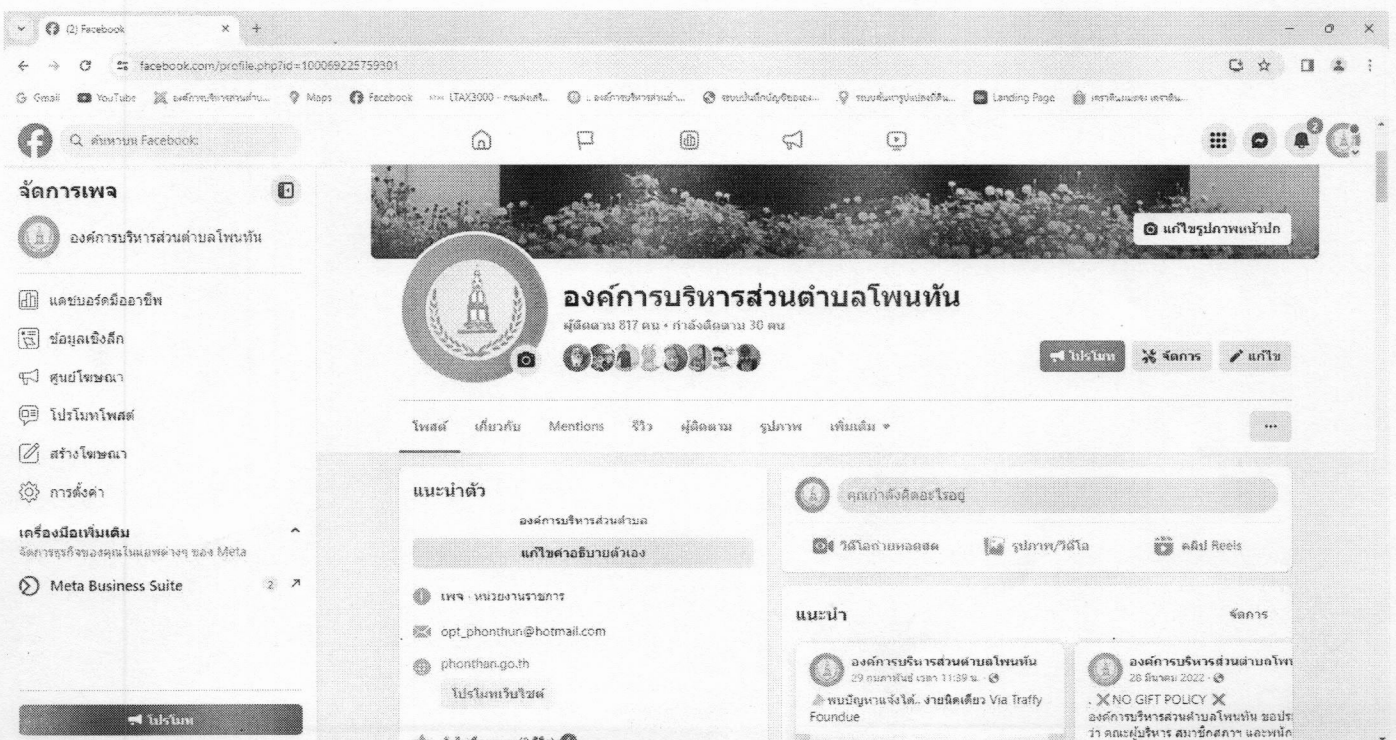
(2) Facebook

facebook.com/profile.php?id=100069225759301

Gmail YouTube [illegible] Maps Facebook LTAX3000 - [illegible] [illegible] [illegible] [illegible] Landing Page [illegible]

ค้นหาบน Facebook

จัดการเพจ

องค์การบริหารส่วนตำบลโพนทัน

แดชบอร์ดมืออาชีพ

ข้อมูลเชิงลึก

ศูนย์โฆษณา

โปรโมทโพสต์

สร้างโฆษณา

การตั้งค่า

เครื่องมือเพิ่มเติม

จัดการธุรกิจของคุณในแอพต่างๆ ของ Meta

Meta Business Suite 2

โปรโมท

แก้ไขรูปภาพหน้าปก

องค์การบริหารส่วนตำบลโพนทัน

ผู้ติดตาม 817 คน • กำลังติดตาม 30 คน

โปรโมท จัดการ แก้ไข

โพสต์ เกี่ยวกับ Mentions รีวิว ผู้ติดตาม รูปภาพ เพิ่มเติม

...

แนะนำตัว

องค์การบริหารส่วนตำบล

แก้ไขคำอธิบายตัวเอง

เพจ · หน่วยงานราชการ

opt_phonthun@hotmail.com

phonthan.go.th

โปรโมทเว็บไซต์

คุณกำลังคิดอะไรอยู่

วิดีโอถ่ายทอดสด รูปภาพ/วิดีโอ คลิป Reels

แนะนำ จัดการ

องค์การบริหารส่วนตำบลโพนทัน

29 กุมภาพันธ์ เวลา 11:39 น. ·

พบปัญหาแจ้งได้.. ง่ายนิดเดียว Via Traffy Foundue

องค์การบริหารส่วนตำบลโพ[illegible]

28 มีนาคม 2022 ·

. ❌NO GIFT POLICY ❌

องค์การบริหารส่วนตำบลโพนทัน ขอประ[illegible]

ว่า คณะผู้บริหาร สมาชิกสภา และพนัก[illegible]